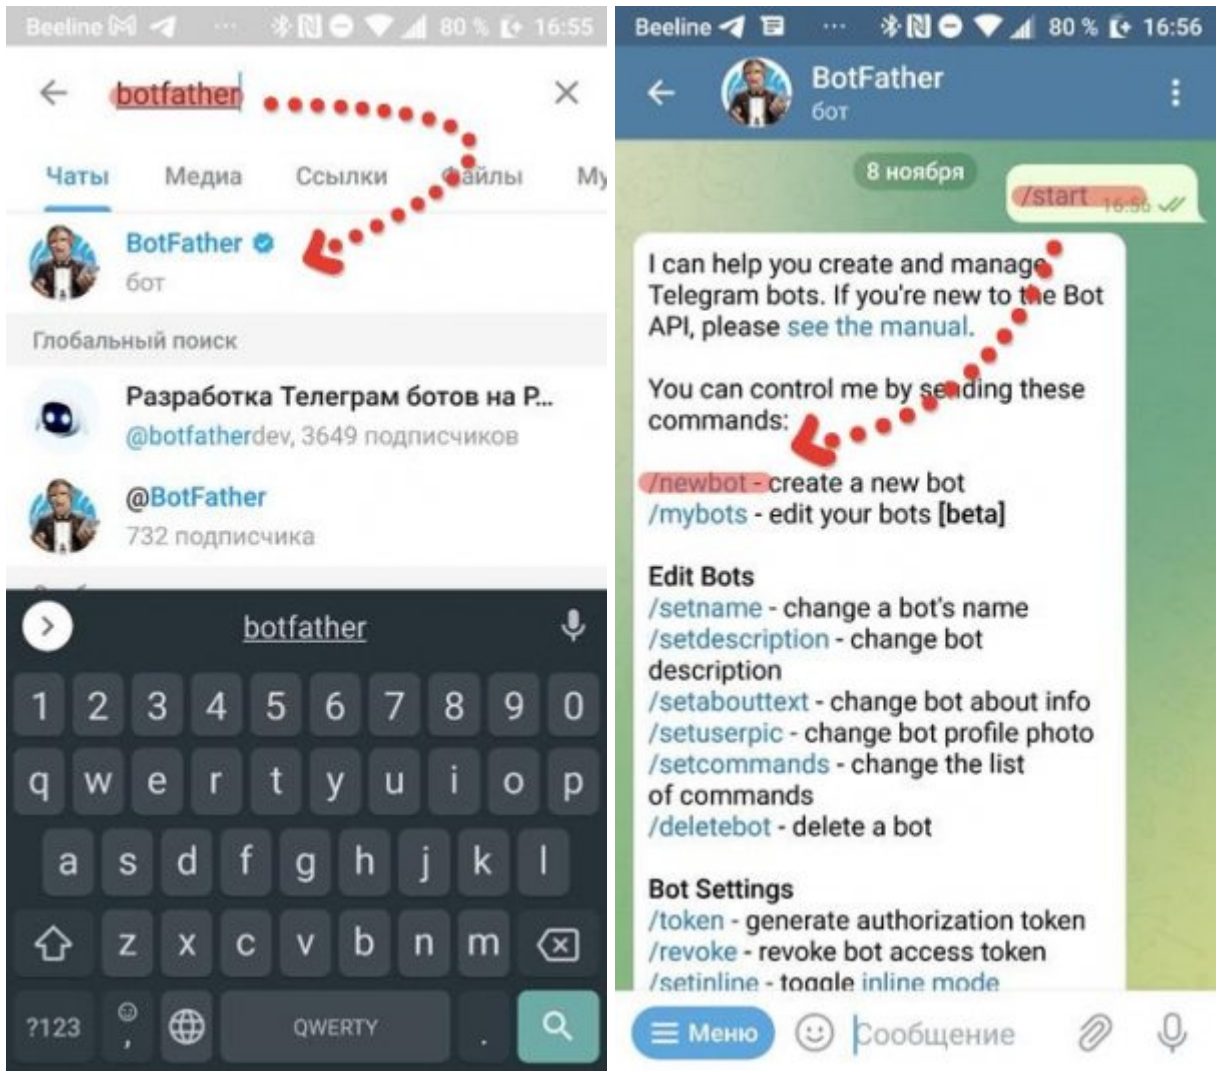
Beeline 80 % 16:55

botfather

Чаты Медиа Ссылки Файлы Му

BotFather
бот

Глобальный поиск

Разработка Телеграм ботов на P...
@botfatherdev, 3649 подписчиков

@BotFather
732 подписчика

botfather

1 2 3 4 5 6 7 8 9 0
q w e r t y u i o p
a s d f g h j k l
z x c v b n m
?123 , QWERTY .

Beeline 80 % 16:56

BotFather
бот

8 ноября

/start 16:56

I can help you create and manage Telegram bots. If you're new to the Bot API, please see the manual.

You can control me by sending these commands:

/newbot - create a new bot
/mybots - edit your bots [beta]

Edit Bots
/setname - change a bot's name
/setdescription - change bot description
/setabouttext - change bot about info
/setuserpic - change bot profile photo
/setcommands - change the list of commands
/deletebot - delete a bot

Bot Settings
/token - generate authorization token
/revoke - revoke bot access token
/setinline - toggle inline mode

Меню Сообщение